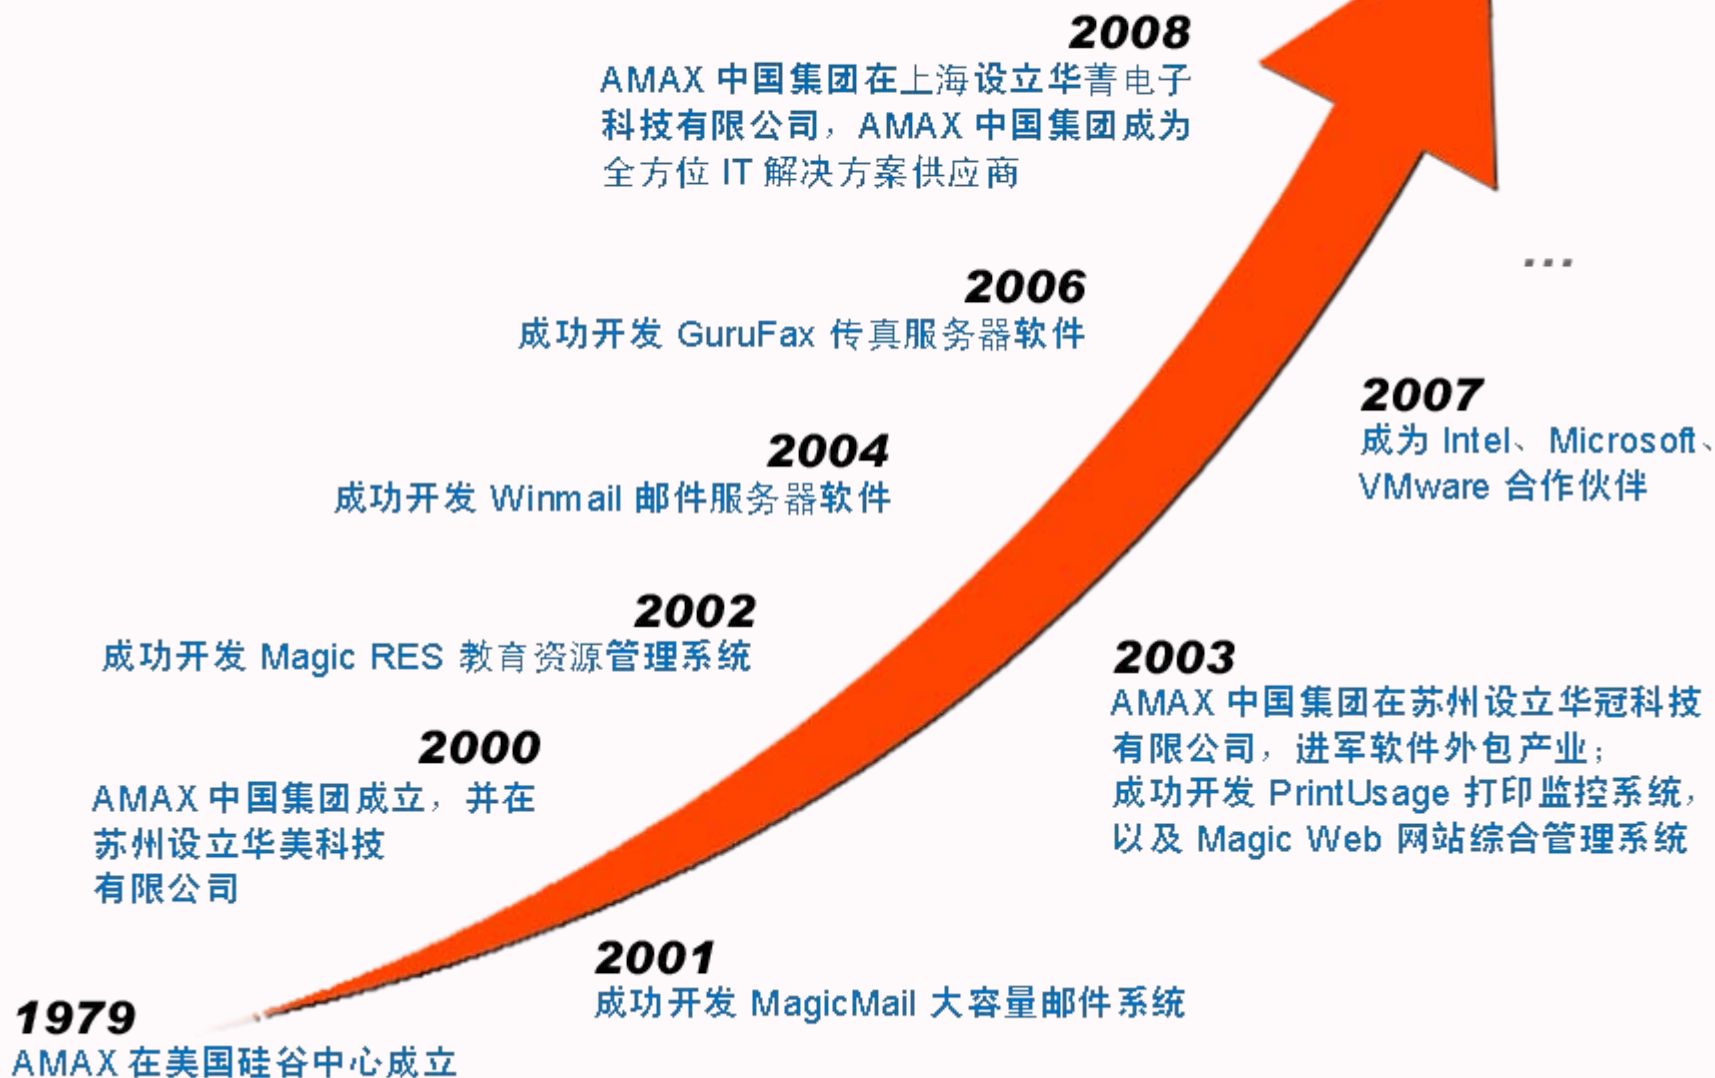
2008
AMAX 中国集团在上海设立华菁电子科技有限公司，AMAX 中国集团成为全方位 IT 解决方案供应商

...

2006
成功开发 GuruFax 传真服务器软件

2007
成为 Intel、Microsoft、VMware 合作伙伴

2004
成功开发 Winmail 邮件服务器软件

2002
成功开发 Magic RES 教育资源管理系统

2003
AMAX 中国集团在苏州设立华冠科技有限公司，进军软件外包产业；成功开发 PrintUsage 打印监控系统，以及 Magic Web 网站综合管理系统

2000
AMAX 中国集团成立，并在苏州设立华美科技有限公司

2001
成功开发 MagicMail 大容量邮件系统

1979
AMAX 在美国硅谷中心成立